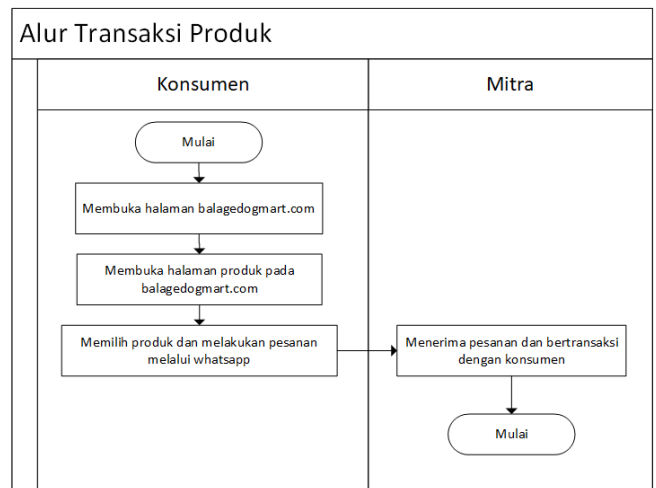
Alur Transaksi Produk

Konsumen

Mitra

Mulai

Membuka halaman balagedogmart.com

Membuka halaman produk pada balagedogmart.com

Memilih produk dan melakukan pesanan melalui whatsapp

Menerima pesanan dan bertransaksi dengan konsumen

Mulai